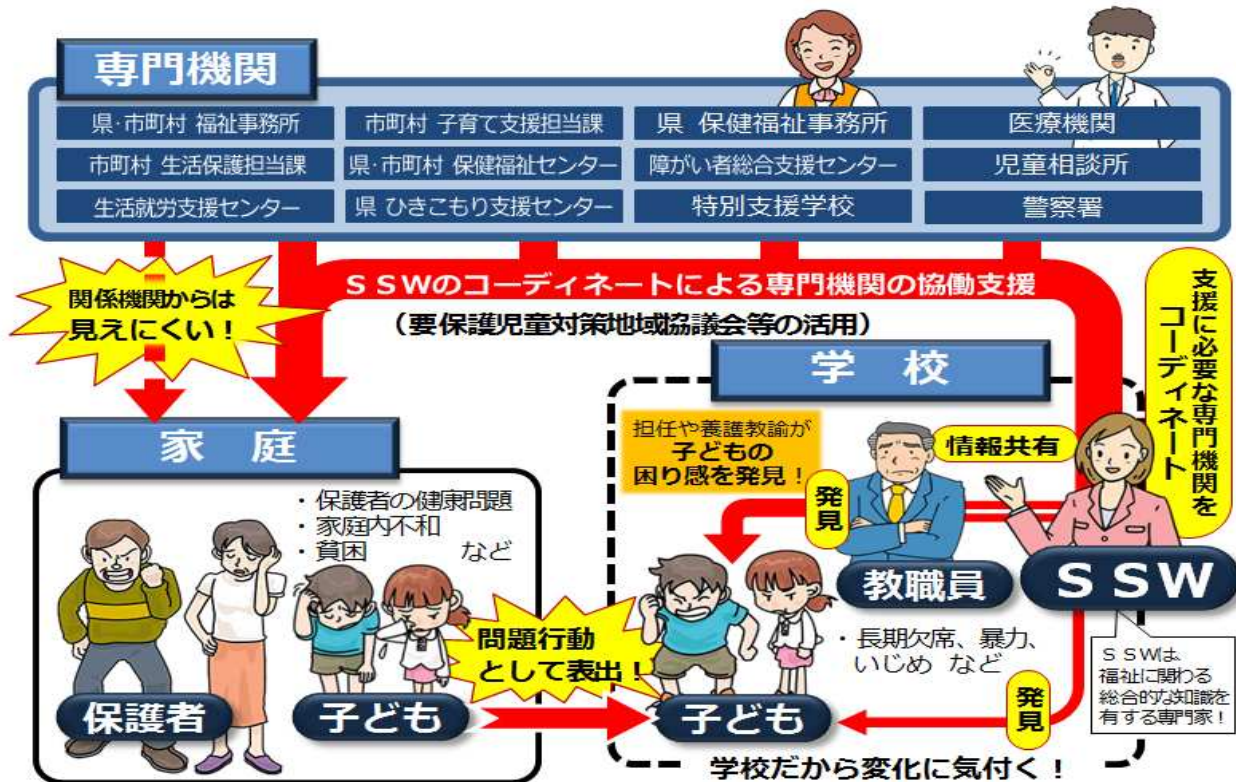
専門機関

県･市町村 福祉事務所
市町村 子育て支援担当課
県 保健福祉事務所
医療機関
市町村 生活保護担当課
県･市町村 保健福祉センター
障がい者総合支援センター
児童相談所
生活就労支援センター
県 ひきこもり支援センター
特別支援学校
警察署

関係機関からは見えにくい！

ＳＳＷのコーディネートによる専門機関の協働支援
（要保護児童対策地域協議会等の活用）

支援に必要な専門機関をコーディネート

学 校

家 庭

・保護者の健康問題
・家庭内不和
・貧困 など

担任や養護教諭が子どもの困り感を発見！

情報共有

発見

教職員

ＳＳＷ

問題行動として表出！

・長期欠席、暴力、いじめ など

ＳＳＷは、福祉に関わる総合的な知識を有する専門家！

発見

保護者

子ども

子ども

学校だから変化に気付く！